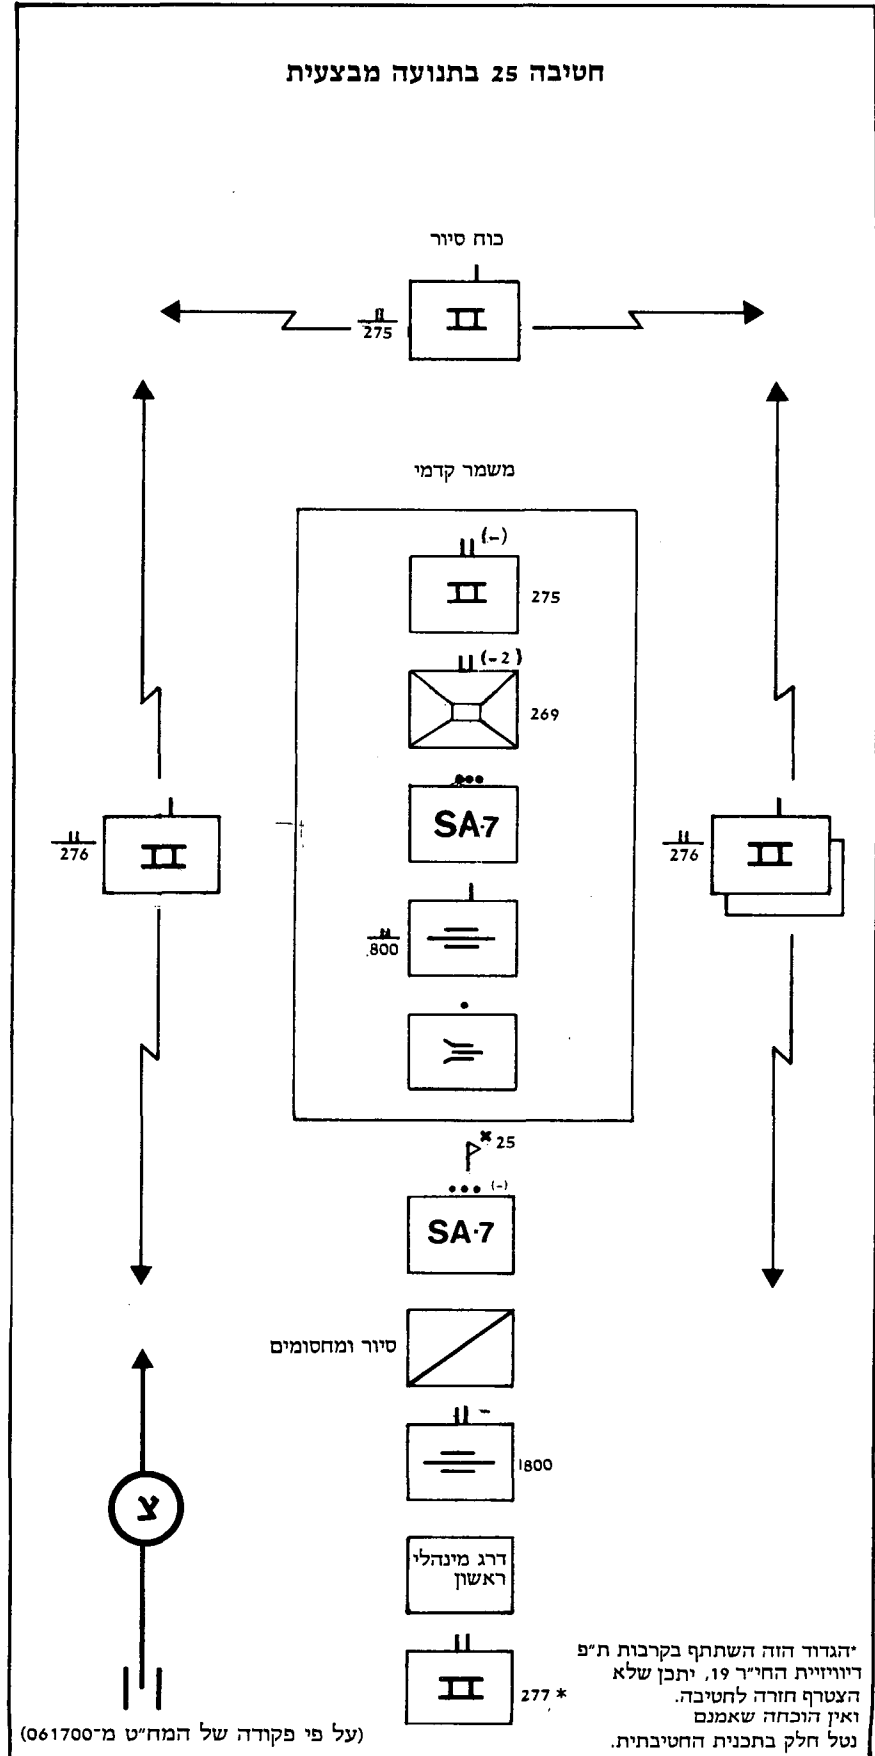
חטיבה 25 בתנועה מבצעית

כוח סיור

275

משמר קדמי

(-)

275

(-2)

269

SA-7

800

276

276

25

(-)

SA-7

סיור ומחסומים

1800

צ

דרג מינהלי ראשון

277 *

*הגדוד הזה השתתף בקרבות ת״פ דיוויזיית החי״ר 19, יתכן שלא הצטרף חזרה לחטיבה. ואין הוכחה שאמנם נטל חלק בתכנית החטיבתית.

(על פי פקודה של המח״ט מ־061700)